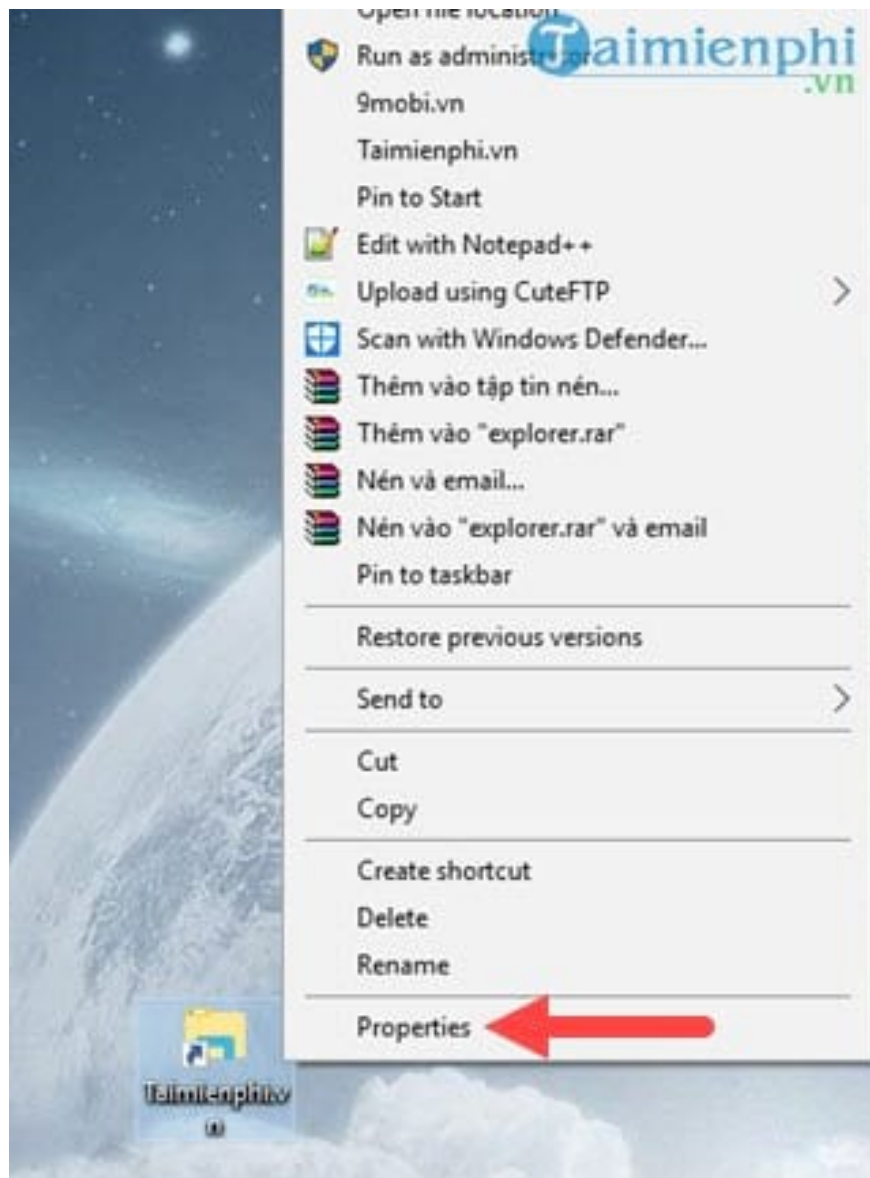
Open file location
Run as administrator
Taimienphi.vn
9mobi.vn
Taimienphi.vn
Pin to Start
Edit with Notepad++
Upload using CuteFTP
Scan with Windows Defender...
Thêm vào tập tin nén...
Thêm vào "explorer.rar"
Nén và email...
Nén vào "explorer.rar" và email
Pin to taskbar
Restore previous versions
Send to
Cut
Copy
Create shortcut
Delete
Rename
Properties
Taimienphi.vn